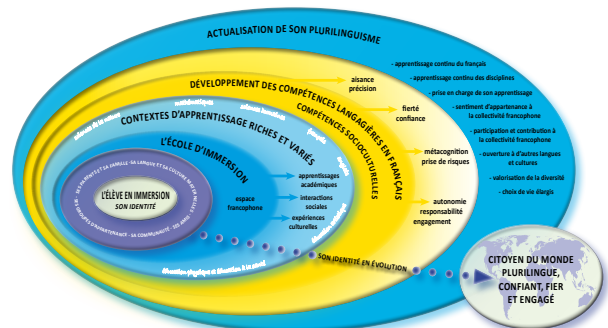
ACTUALISATION DE SON PLURILINGUISME

- apprentissage continu du français
- apprentissage continu des disciplines
- prise en charge de son apprentissage
- sentiment d'appartenance à la collectivité francophone
- participation et contribution à la collectivité francophone
- ouverture à d'autres langues et cultures
- valorisation de la diversité
- choix de vie élargis

DÉVELOPPEMENT DES COMPÉTENCES LANGAGIÈRES EN FRANÇAIS

aisance
précision

fierté
confiance

métacognition
prise de risques

autonomie
responsabilité
engagement

COMPÉTENCES SOCIOCULTURELLES

CONTEXTES D'APPRENTISSAGE RICHES ET VARIÉS

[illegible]

L'ÉCOLE D'IMMERSION

espace
francophone

apprentissages
académiques

interactions
sociales

expériences
culturelles

L'ÉLÈVE EN IMMERSION
SON IDENTITÉ

SES EXPÉRIENCES - SA FAMILLE - SA LANGUE ET SA CULTURE DE BASE

SES GROUPES D'APPARTENANCE - SA COMMUNAUTÉ - SES AMIS

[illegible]

SON IDENTITÉ EN ÉVOLUTION

CITOYEN DU MONDE
PLURILINGUE,
CONFIANT, FIER
ET ENGAGÉ